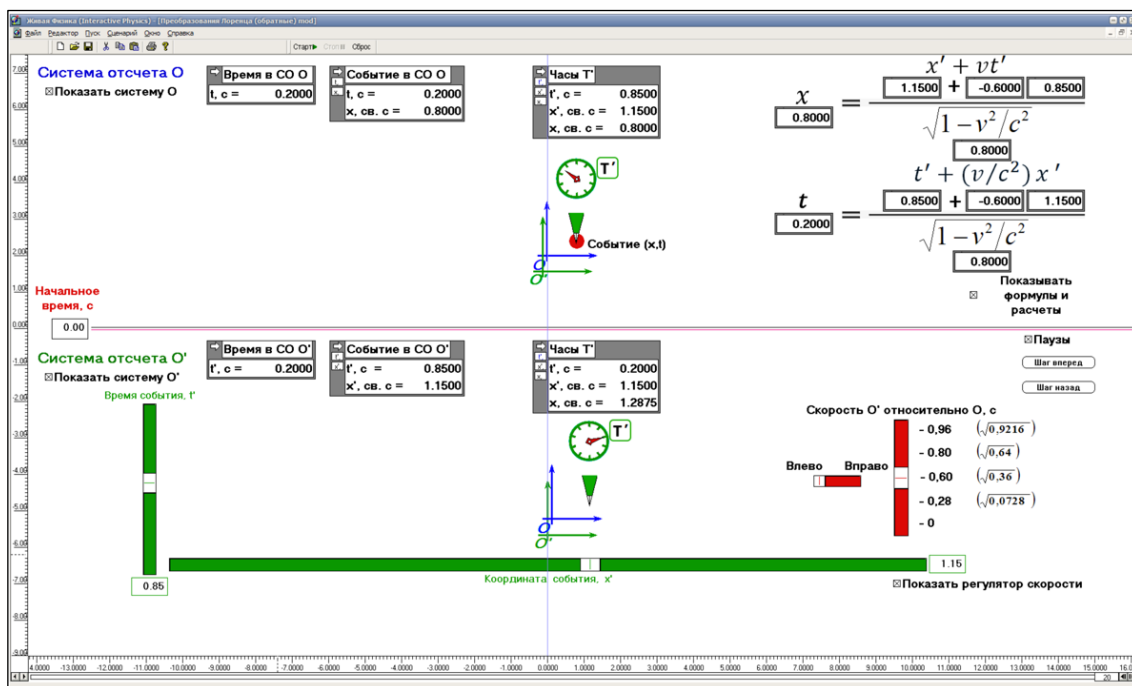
Живая Физика (Interactive Physics) - [Преобразования Лоренца (обратные).mod]

Файл Редактор Пуск Сценарий Окно Справка

Старт Стоп Сброс

Система отсчета О
☒Показать систему О

| Время в СО О | |
|---|---|
| t, с = | 0.2000 |

| Событие в СО О | |
|---|---|
| t, с = | 0.2000 |
| x, св. с = | 0.8000 |

| Часы T' | |
|---|---|
| t', с = | 0.8500 |
| x', св. с = | 1.1500 |
| x, св. с = | 0.8000 |

T'

Событие (x,t)

$x$ 0.8000 $= \frac{x' + vt'}{\sqrt{1-v^2/c^2}}$ 1.1500 + -0.6000 0.8500 / 0.8000

$t$ 0.2000 $= \frac{t' + (v/c^2)x'}{\sqrt{1-v^2/c^2}}$ 0.8500 + -0.6000 1.1500 / 0.8000

Начальное время, с
0.00

☒ Показывать формулы и расчеты

Система отсчета О'
☒Показать систему О'

| Время в СО О' | |
|---|---|
| t', с = | 0.2000 |

| Событие в СО О' | |
|---|---|
| t', с = | 0.8500 |
| x', св. с = | 1.1500 |

| Часы T' | |
|---|---|
| t', с = | 0.2000 |
| x', св. с = | 1.1500 |
| x, св. с = | 1.2875 |

☒Паузы
Шаг вперед
Шаг назад

Время события, t'

T'

Скорость О' относительно О, с
– 0,96 $(\sqrt{0,9216})$
– 0.80 $(\sqrt{0,64})$
Влево Вправо
– 0,60 $(\sqrt{0,36})$
– 0,28 $(\sqrt{0,0728})$
– 0

0.85
Координата события, x'
1.15
☒Показать регулятор скорости

7.00 6.00 5.00 4.00 3.00 2.00 1.00 0.00 -1.00 -2.00 -3.00 -4.00 -5.00 -6.00 -7.00 -8.00 -9.00

-14.0000 -13.0000 -12.0000 -11.0000 -10.0000 -9.0000 -8.0000 -7.0000 -6.0000 -5.0000 -4.0000 -3.0000 -2.0000 -1.0000 0.0000 1.0000 2.0000 3.0000 4.0000 5.0000 6.0000 7.0000 8.0000 9.0000 10.0000 11.0000 12.0000 13.0000 14.0000 15.0000 16.0

20